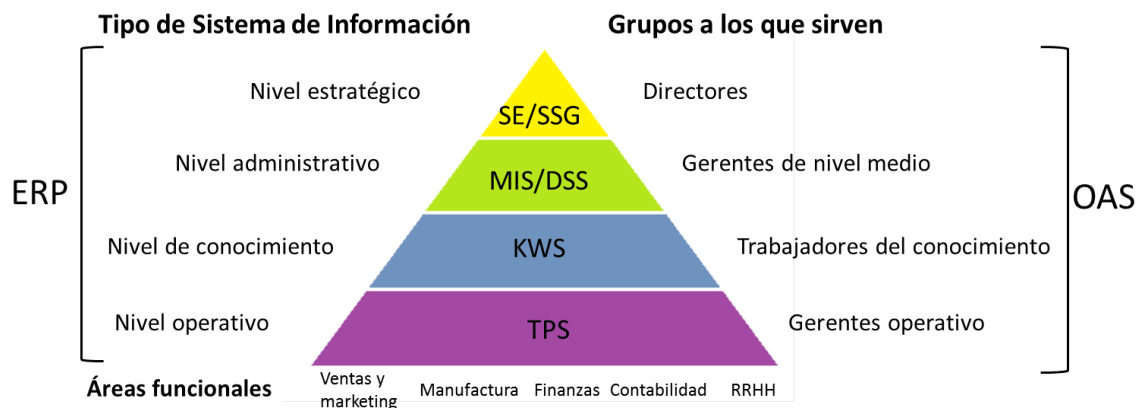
Tipo de Sistema de Información

Grupos a los que sirven

ERP

Nivel estratégico

SE/SSG

Directores

Nivel administrativo

MIS/DSS

Gerentes de nivel medio

Nivel de conocimiento

KWS

Trabajadores del conocimiento

Nivel operativo

TPS

Gerentes operativo

OAS

Áreas funcionales

Ventas y marketing

Manufactura

Finanzas

Contabilidad

RRHH